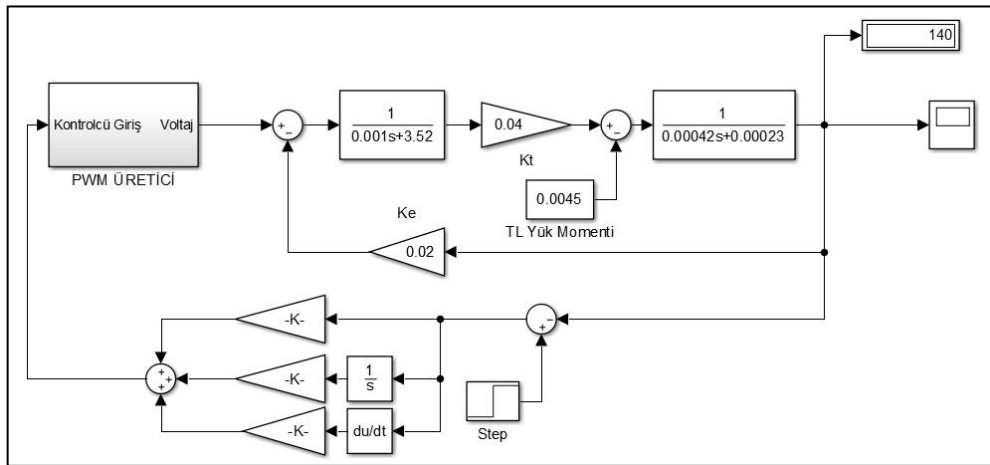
140

Kontrolcü Giriş Voltaj

PWM ÜRETİCİ

+
-

$\frac{1}{0.001s+3.52}$

0.04

Kt

+
-

$\frac{1}{0.00042s+0.00023}$

0.0045

TL Yük Momenti

Ke

0.02

-K-

-K-

-K-

$\frac{1}{s}$

du/dt

+
+
+

-
+

Step